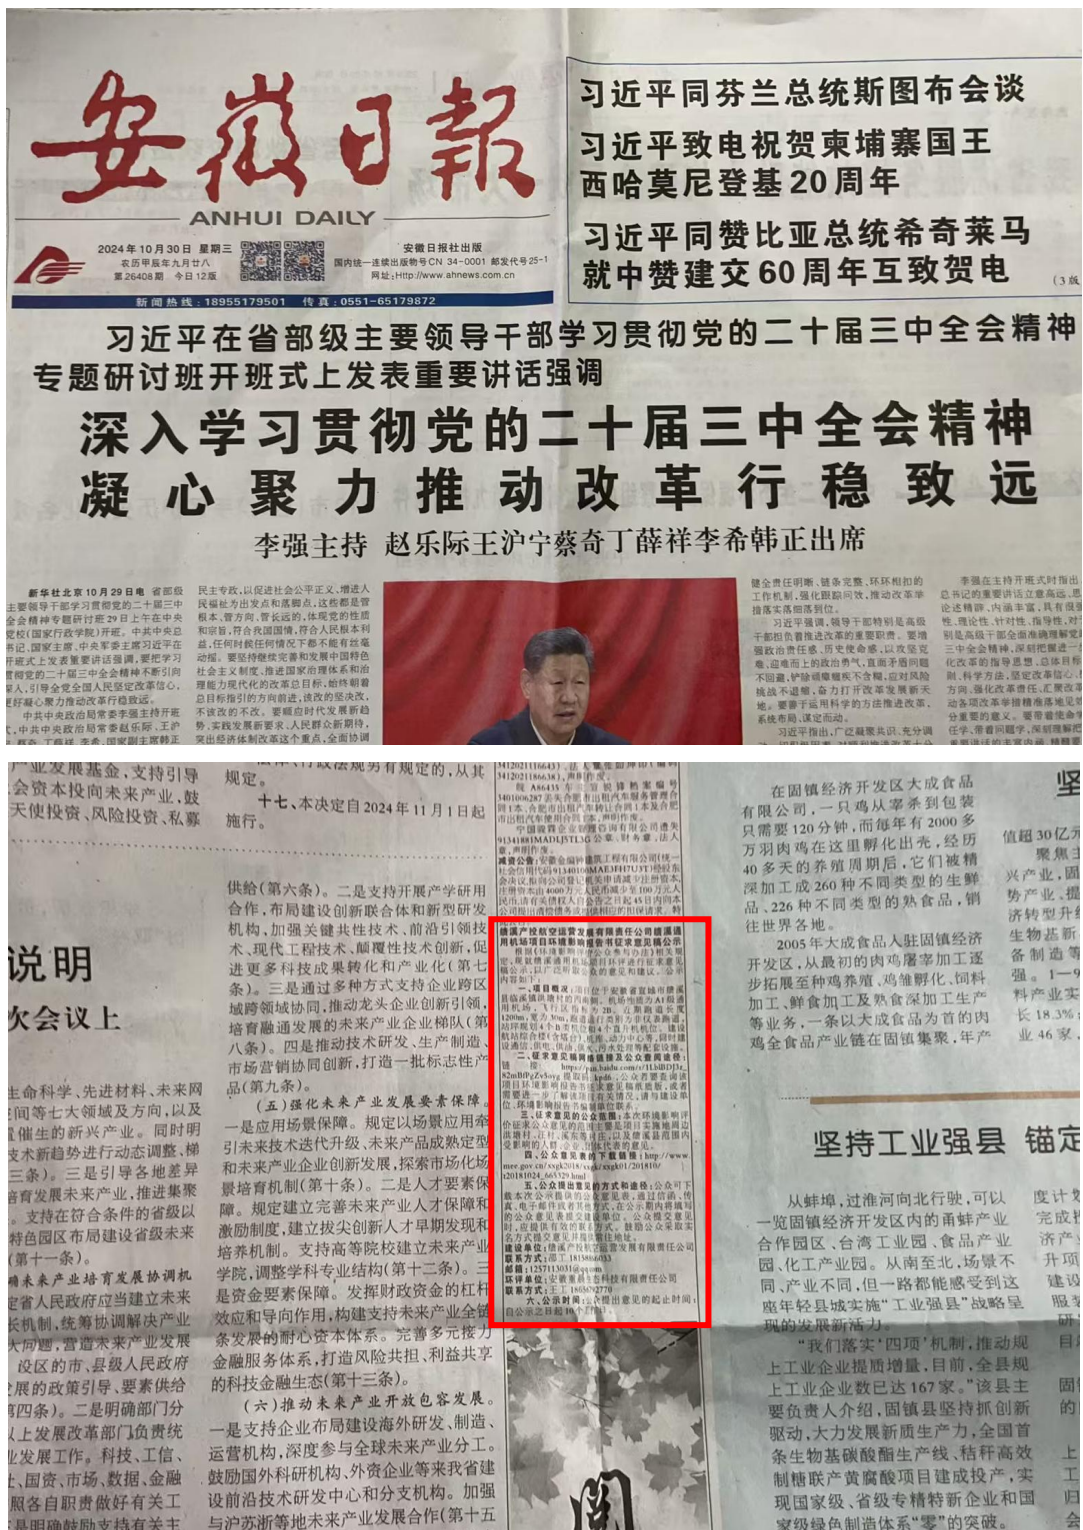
安徽日報
ANHUI DAILY
2024年10月30日 星期三
农历甲辰年九月廿八
第26408期 今日12版
安徽日报社出版
国内统一连续出版物号CN 34-0001 邮发代号25-1
网址:Http://www.ahnews.com.cn
新闻热线:18955179501 传真:0551-65179872

习近平同芬兰总统斯图布会谈
习近平致电祝贺柬埔寨国王西哈莫尼登基20周年
习近平同赞比亚总统希奇莱马就中赞建交60周年互致贺电
(3版)

习近平在省部级主要领导干部学习贯彻党的二十届三中全会精神专题研讨班开班式上发表重要讲话强调
深入学习贯彻党的二十届三中全会精神
凝心聚力推动改革行稳致远
李强主持 赵乐际王沪宁蔡奇丁薛祥李希韩正出席

新华社北京10月29日电 省部级主要领导干部学习贯彻党的二十届三中全会精神专题研讨班29日上午在中央党校(国家行政学院)开班。中共中央总书记、国家主席、中央军委主席习近平在开班式上发表重要讲话强调,要把学习贯彻党的二十届三中全会精神引向深入,引导全党全国人民坚定改革信心,更好凝心聚力推动改革行稳致远。

中共中央政治局常委李强主持开班式。中共中央政治局常委赵乐际、王沪宁、蔡奇、丁薛祥、李希,国家副主席韩正

民主专政,以促进社会公平正义、增进人民福祉为出发点和落脚点,这些都是管根本、管方向、管长远的,体现党的性质和宗旨,符合我国国情,符合人民根本利益,任何时候任何情况下都不能有丝毫动摇。要坚持继续完善和发展中国特色社会主义制度、推进国家治理体系和治理能力现代化的改革总目标,始终朝着总目标所指引的方向前进,该改的坚决改,不该改的不改。要瞄准实现中国式现代化的总要求,坚持以问题为导向,突出经济体制改革这个重点,全面协调

健全责任明晰、链条完整、环环相扣的工作机制,健全跟踪问效,推动改革举措落实落地见到效。

习近平强调,领导干部特别是高级干部担负着推进改革的重要职责。要增强政治责任感、历史使命感,以改革创新、迎难而上的政治勇气,直面矛盾问题不回避、护敏锐察不失……

李强在主持开班式时指出……

业发展基金,支持引导……会资本投向未来产业,鼓……天使投资、风险投资、私募……

……规定……
十七、本决定自2024年11月1日起施行。

说明
次会议上

……生命科学、先进材料、未来网……间等七大领域及方向,以及……催生的新兴产业。同时明……支术新趋势进行动态调整,梯……三条)。三是引导各地差异……培育发展未来产业,推进集聚……支持在符合条件的省级以……特色园区布局建设省级未来……(第十一条)。
……未来产业培育发展协调机……定省人民政府应当建立未来……长机制,统筹协调解决产业……大问题,督查未来产业发展……设区的市、县级人民政府……展的政策引导、要素供给……第四条)。二是明确部门分……上发展改革部门负责统……业发展工作。科技、工信……、国资、市场、数据、金融……照各自职责做好有关工……是明确鼓励支持有关主……

供给(第六条)。二是支持开展产学研用合作,布局建设创新联合体和新型研发机构,加强关键共性技术、前沿引领技术、现代工程技术、颠覆性技术创新,促进更多科技成果转化和产业化(第七条)。三是通过多种方式支持企业跨区域跨领域协同,推动龙头企业创新引领,培育融通发展的未来产业企业梯队(第八条)。四是推动技术研发、生产制造、市场营销协同创新,打造一批标志性产品(第九条)。
(五)强化未来产业发展要素保障。一是应用场景保障。规定以场景应用牵引未来技术迭代升级、未来产品成熟定型和未来产业企业创新发展,探索市场化场景培育机制(第十条)。二是人才要素保障。规定建立完善未来产业人才保障和激励制度,建立拔尖创新人才早期发现和培养机制。支持高等院校建立未来产业学院,调整学科专业结构(第十二条)。三是资金要素保障。发挥财政资金的杠杆效应和导向作用,构建支持未来产业全链条发展的耐心资本体系。完善多元接力金融服务体系,打造风险共担、利益共享的科技金融生态(第十三条)。
(六)推动未来产业开放包容发展。一是支持企业布局建设海外研发、制造、运营机构,深度参与全球未来产业分工。鼓励国外科研机构、外资企业等来我省建设前沿技术研发中心和分支机构。加强与沪苏浙等地未来产业发展合作(第十五

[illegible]

在固镇经济开发区大成食品有限公司,一只鸡从零杀到包装只需要120分钟,而每年有2000多万羽肉鸡在这里孵化出壳,经历40多天的养殖周期后,它们被精深加工成260种不同类型的生鲜品、226种不同类型的熟食品,销往世界各地。
2005年大成食品入驻固镇经济开发区,从最初的肉鸡屠宰加工逐步拓展至种鸡养殖、鸡雏孵化、饲料加工、鲜食加工及熟食深加工生产等业务,一条以大成食品为首的肉鸡全食品产业链在固镇集聚,年产……

坚持工业强县 锚定……

从蚌埠,过淮河向北行驶,可以一览固镇经济开发区内的甬蚌产业合作园区、台湾工业园、食品产业园、化工产业园。从南至北,场景不同、产业不同,但一路都能感受到这座年轻县城实施"工业强县"战略呈现的发展新活力。
"我们落实'四项'机制,推动规上工业企业提质增量,目前,全县规上工业企业数已达167家。"该县主要负责人介绍,固镇县坚持抓创新驱动,大力发展新质生产力,全国首条生物基碳酸酯生产线、秸秆高效制糖联产黄腐酸项目建成投产,实现国家级、省级专精特新企业和国家级绿色制造体系"零"的突破。

坚……
值超30亿元……聚焦……兴产业,围……势产业,提……济转型升级……生物基新……备制造等……强。1—9……料产业实……长18.3%……业46家……
度计划……完成投……济产……升项……建设……服务……研……目……固……的……